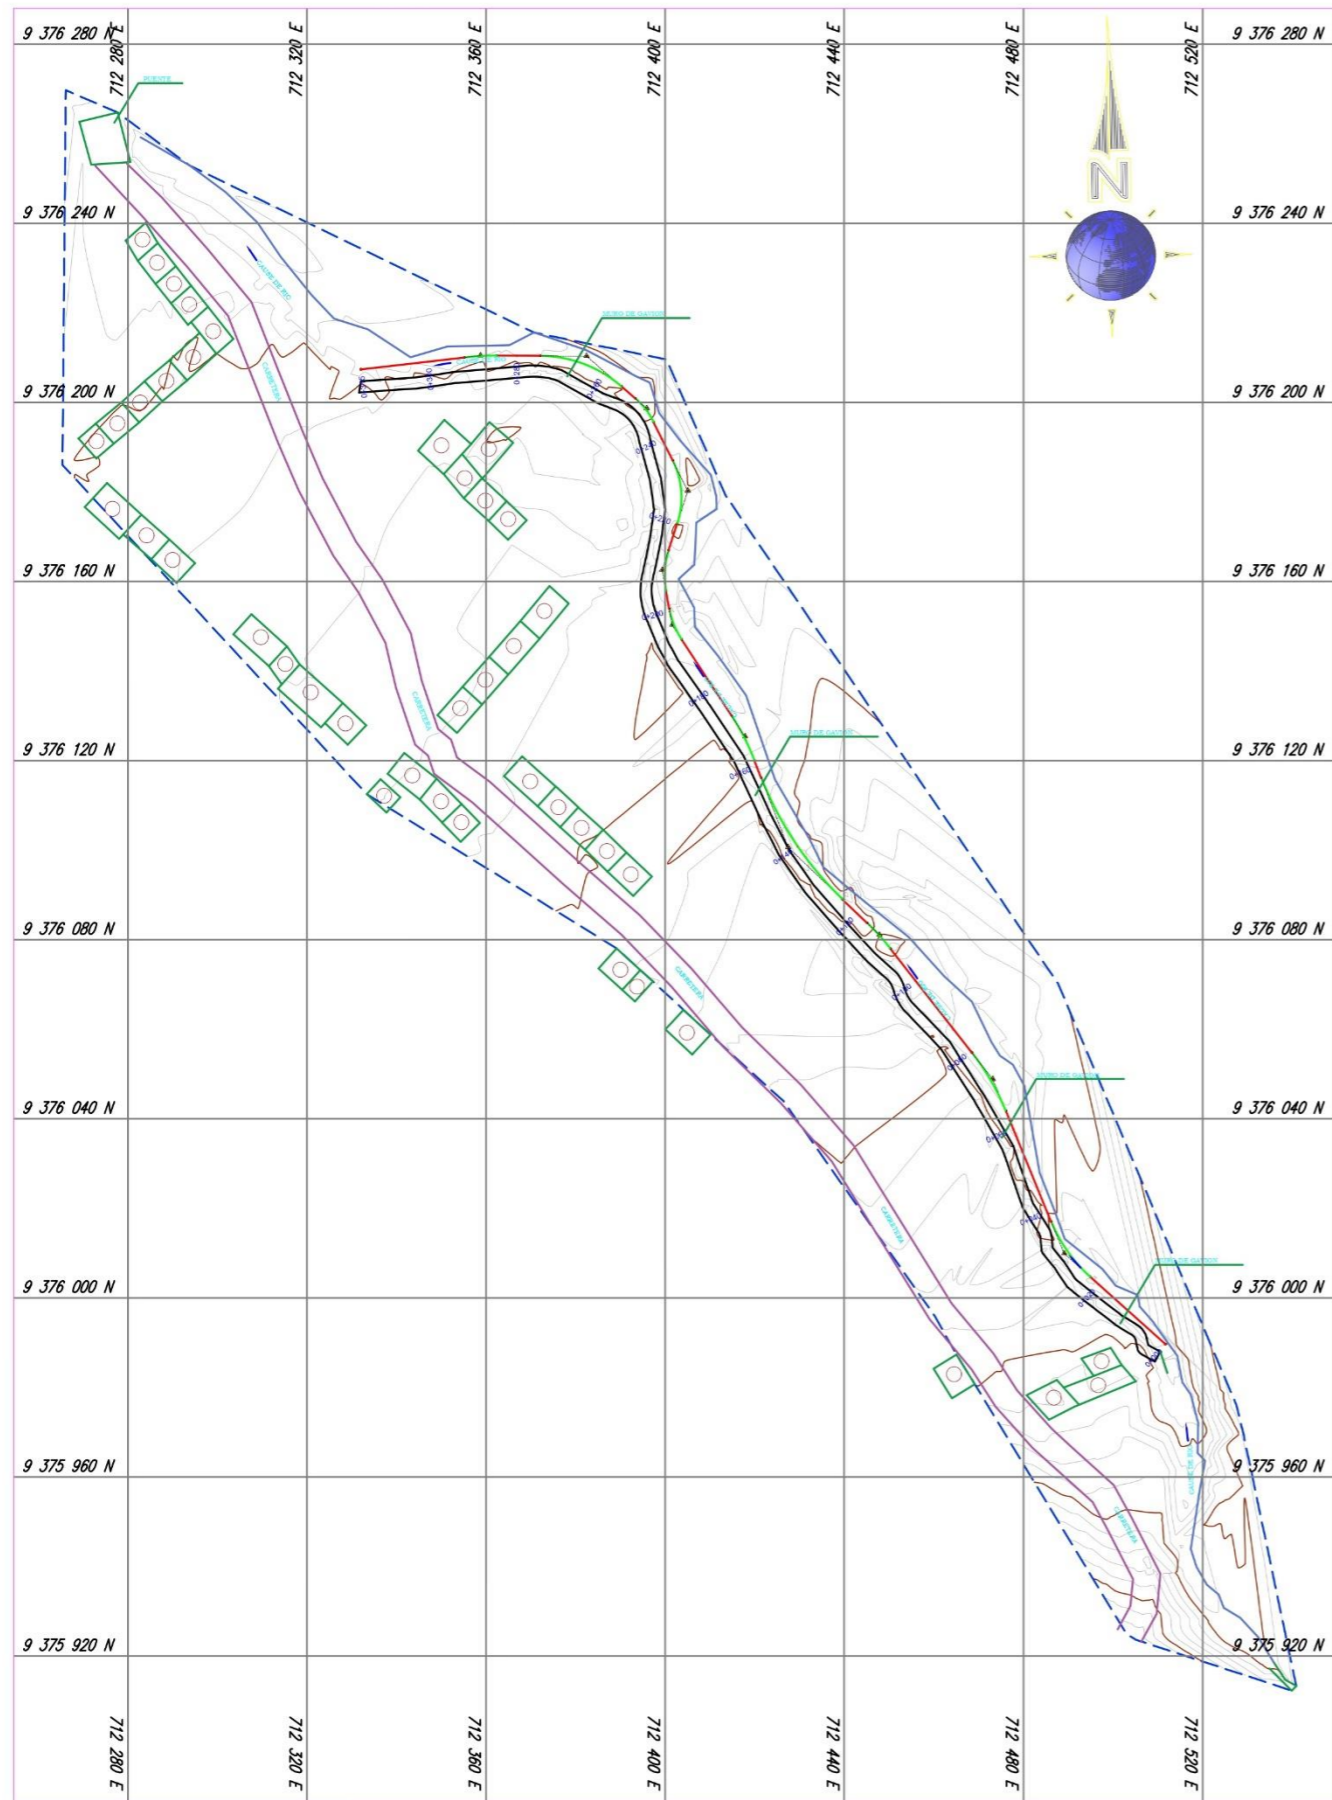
9 376 280 N
712 280 E
712 320 E
712 360 E
712 400 E
712 440 E
712 480 E
712 520 E
9 376 280 N

N

PUENTE

9 376 240 N
9 376 240 N

CAUCE DE RIO

MURO DE GAVION

9 376 200 N
9 376 200 N

9 376 160 N
9 376 160 N

9 376 120 N
9 376 120 N

MURO DE GAVION

CARRETERA

9 376 080 N
9 376 080 N

CARRETERA

9 376 040 N
9 376 040 N

MURO DE GAVION

CARRETERA

9 376 000 N
9 376 000 N

MURO DE GAVION

9 375 960 N
9 375 960 N

CARRETERA

9 375 920 N
9 375 920 N

712 280 E
712 320 E
712 360 E
712 400 E
712 440 E
712 480 E
712 520 E